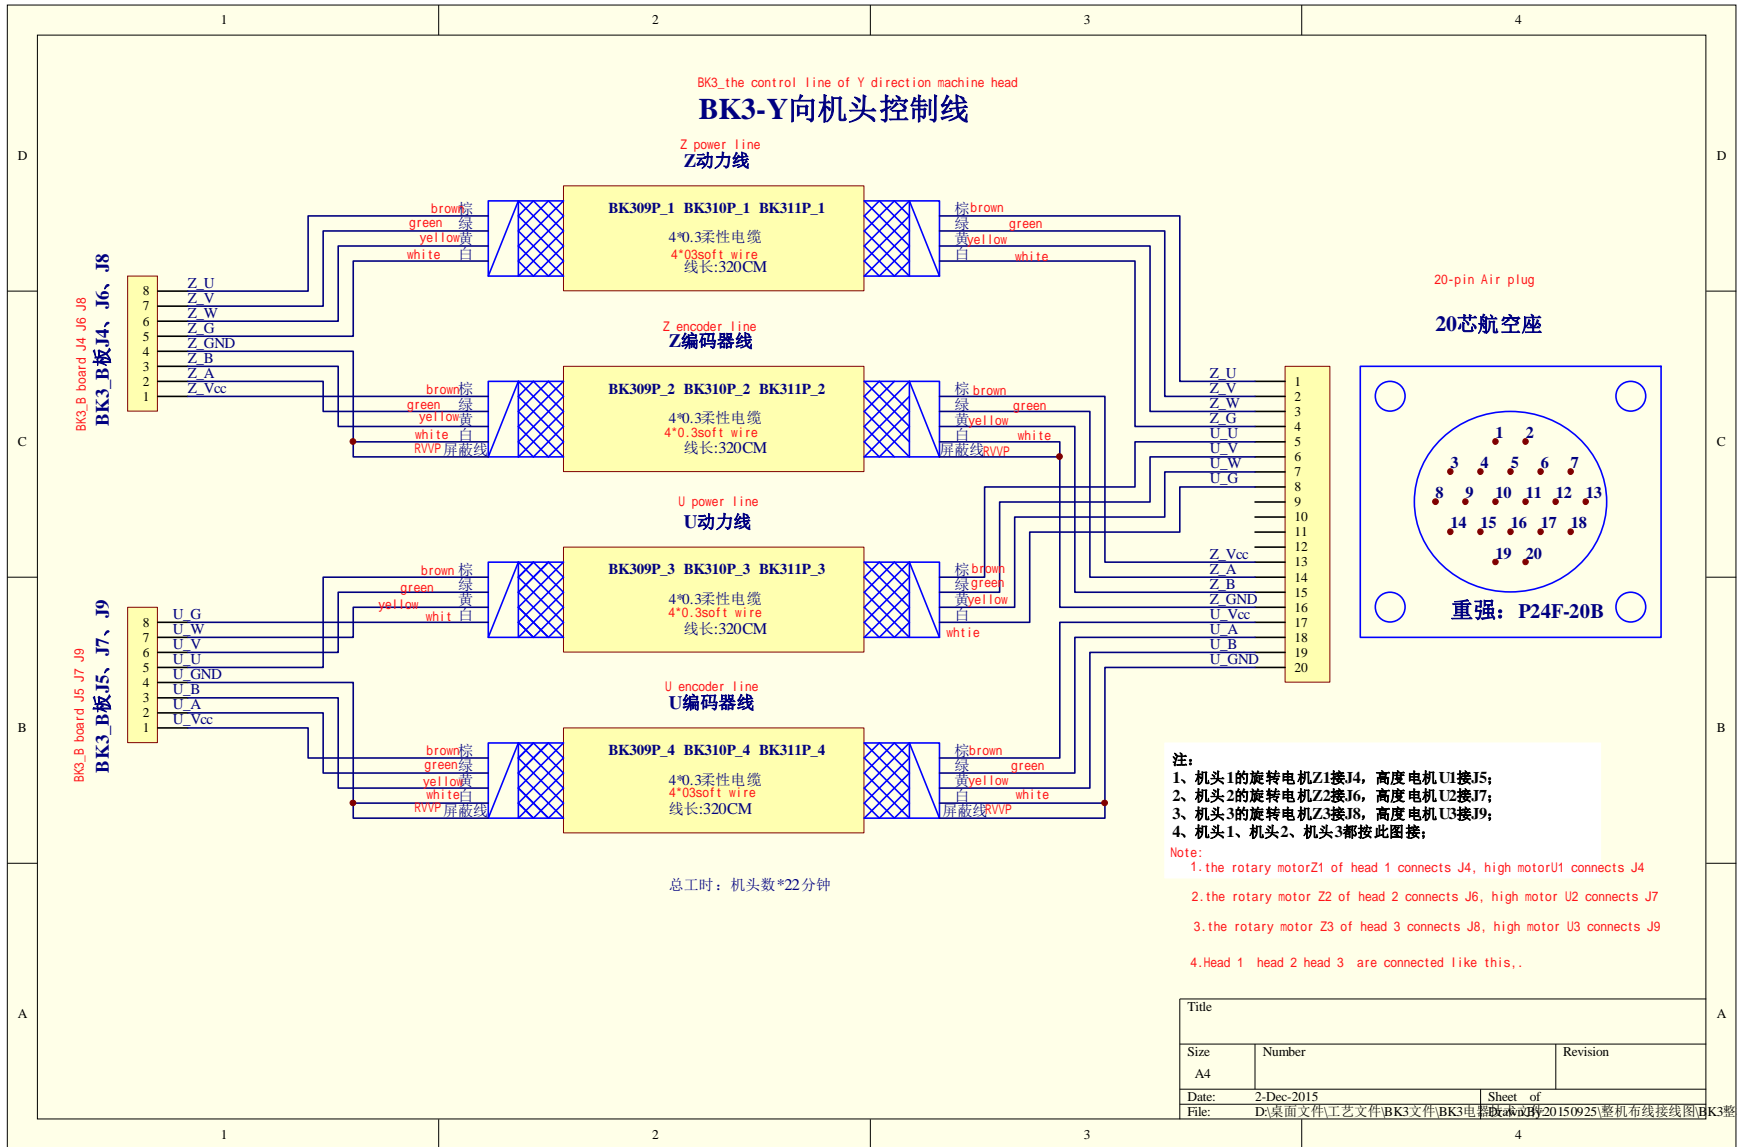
1 2 3 4

D C B A

BK3_the control line of Y direction machine head
BK3-Y向机头控制线

Z power line
Z动力线

BK309P_1 BK310P_1 BK311P_1
4*0.3柔性电缆
4*03soft wire
线长:320CM

brown棕 green绿 yellow黄 white白
棕brown 绿green 黄yellow 白white

Z encoder line
Z编码器线

BK309P_2 BK310P_2 BK311P_2
4*0.3柔性电缆
4*0.3soft wire
线长:320CM

brown棕 green绿 yellow黄 white白 RVVP屏蔽线
棕brown 绿green 黄yellow 白white 屏蔽线RVVP

U power line
U动力线

BK309P_3 BK310P_3 BK311P_3
4*0.3柔性电缆
4*0.3soft wire
线长:320CM

brown棕 green绿 yellow黄 whit白
棕brown 绿green 黄yellow 白whtie

U encoder line
U编码器线

BK309P_4 BK310P_4 BK311P_4
4*0.3柔性电缆
4*03soft wire
线长:320CM

brown棕 green绿 yellow黄 white白 RVVP屏蔽线
棕brown 绿green 黄yellow 白white 屏蔽线RVVP

BK3_B board J4 J6 J8
BK3_B板J4、J6、J8
8 Z_U
7 Z_V
6 Z_W
5 Z_G
4 Z_GND
3 Z_B
2 Z_A
1 Z_Vcc

BK3_B board J5 J7 J9
BK3_B板J5、J7、J9
8 U_G
7 U_W
6 U_V
5 U_U
4 U_GND
3 U_B
2 U_A
1 U_Vcc

Z_U 1
Z_V 2
Z_W 3
Z_G 4
U_U 5
U_V 6
U_W 7
U_G 8
9
10
11
12
Z_Vcc 13
Z_A 14
Z_B 15
Z_GND 16
U_Vcc 17
U_A 18
U_B 19
U_GND 20

20-pin Air plug
20芯航空座
1 2 3 4 5 6 7 8 9 10 11 12 13 14 15 16 17 18 19 20
重强：P24F-20B

注：
1、机头1的旋转电机Z1接J4，高度电机U1接J5；
2、机头2的旋转电机Z2接J6，高度电机U2接J7；
3、机头3的旋转电机Z3接J8，高度电机U3接J9；
4、机头1、机头2、机头3都按此图接；
Note:
1.the rotary motorZ1 of head 1 connects J4, high motorU1 connects J4
2.the rotary motor Z2 of head 2 connects J6, high motor U2 connects J7
3.the rotary motor Z3 of head 3 connects J8, high motor U3 connects J9
4.Head 1 head 2 head 3 are connected like this,.

总工时：机头数*22分钟

Title
Size A4 Number Revision
Date: 2-Dec-2015 Sheet of
File: D:\桌面文件\工艺文件\BK3文件\BK3电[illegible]Drawn By:20150925\整机布线接线图\BK3整